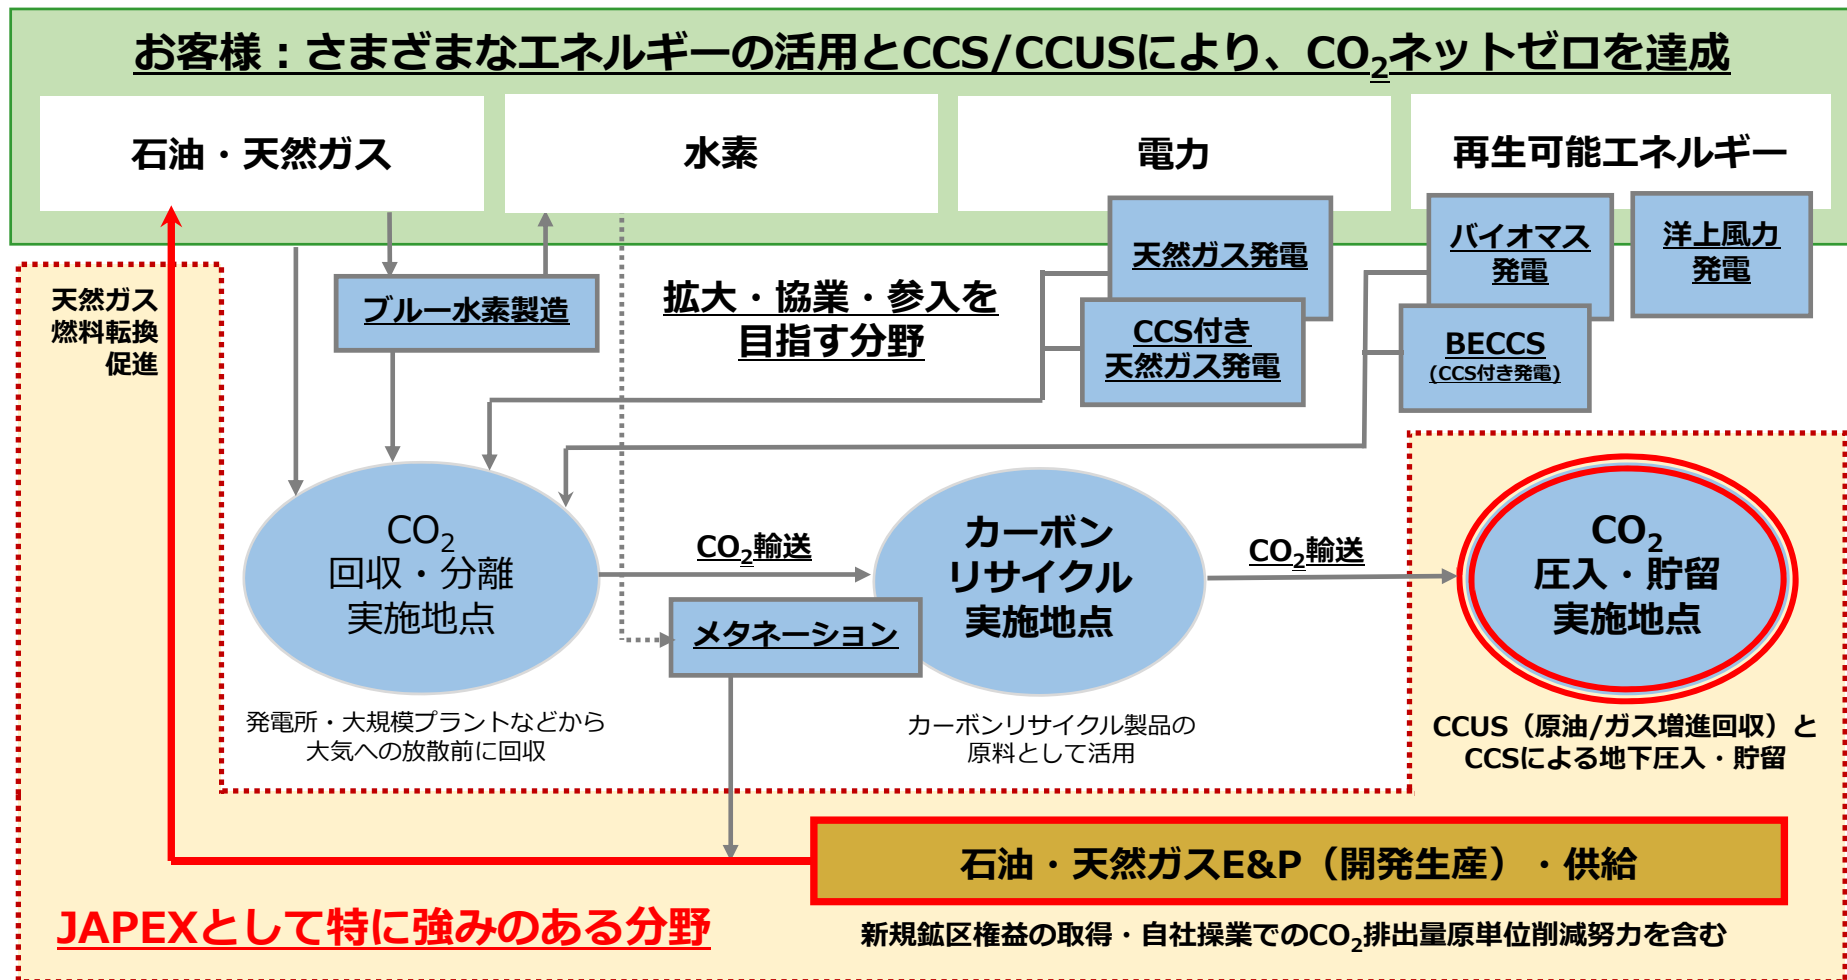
お客様：さまざまなエネルギーの活用とCCS/CCUSにより、$CO_2$ネットゼロを達成

石油・天然ガス

水素

電力

再生可能エネルギー

天然ガス発電

CCS付き天然ガス発電

バイオマス発電

洋上風力発電

BECCS（CCS付き発電）

天然ガス燃料転換促進

ブルー水素製造

拡大・協業・参入を目指す分野

$CO_2$ 回収・分離 実施地点

$CO_2$輸送

カーボンリサイクル実施地点

$CO_2$輸送

$CO_2$ 圧入・貯留 実施地点

メタネーション

発電所・大規模プラントなどから大気への放散前に回収

カーボンリサイクル製品の原料として活用

CCUS（原油/ガス増進回収）とCCSによる地下圧入・貯留

石油・天然ガスE&P（開発生産）・供給

JAPEXとして特に強みのある分野

新規鉱区権益の取得・自社操業での$CO_2$排出量原単位削減努力を含む